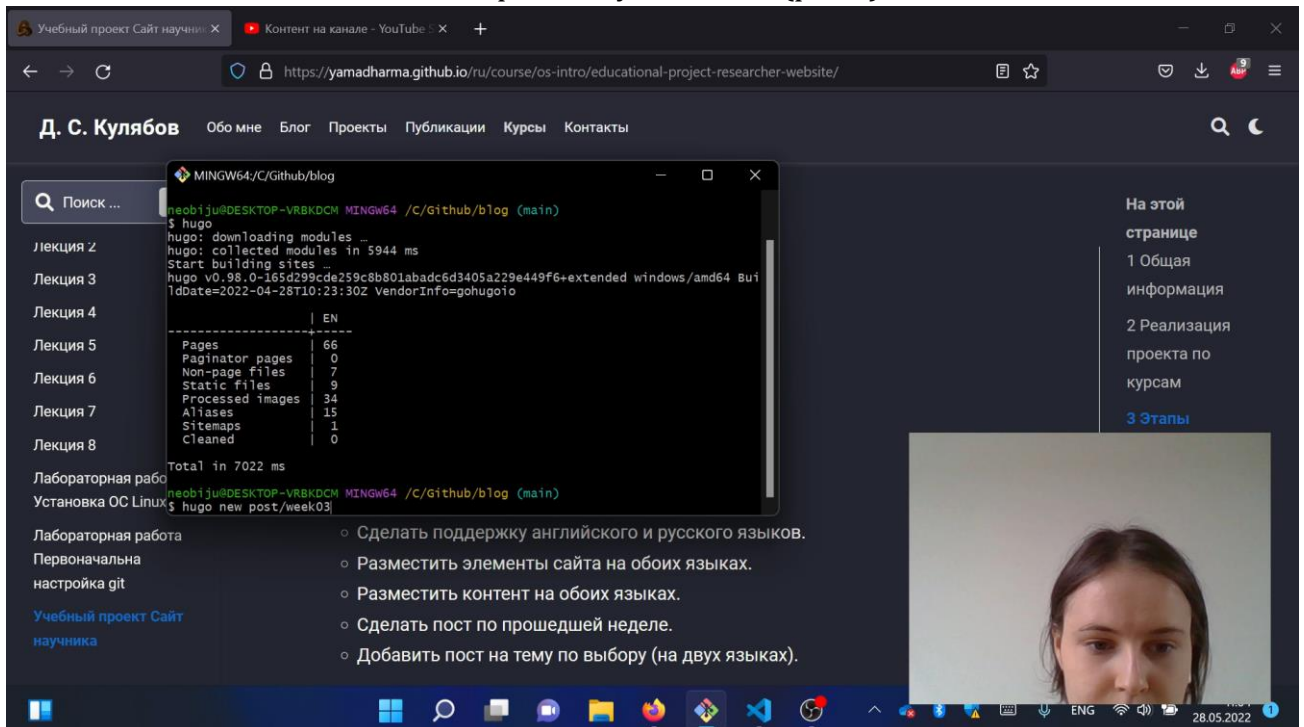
Учебный проект Сайт научни ×
Контент на канале - YouTube S ×
+

https://yamadharma.github.io/ru/course/os-intro/educational-project-researcher-website/

Д. С. Кулябов Обо мне Блог Проекты Публикации Курсы Контакты

MINGW64:/C/Github/blog

neobiju@DESKTOP-VRBKDCM MINGW64 /C/Github/blog (main)
$ hugo
hugo: downloading modules …
hugo: collected modules in 5944 ms
Start building sites …
hugo v0.98.0-165d299cde259c8b801abadc6d3405a229e449f6+extended windows/amd64 BuildDate=2022-04-28T10:23:30Z VendorInfo=gohugoio

| | EN |
|---|---|
| Pages | 66 |
| Paginator pages | 0 |
| Non-page files | 7 |
| Static files | 9 |
| Processed images | 34 |
| Aliases | 15 |
| Sitemaps | 1 |
| Cleaned | 0 |

Total in 7022 ms

neobiju@DESKTOP-VRBKDCM MINGW64 /C/Github/blog (main)
$ hugo new post/week03

Поиск ...
Лекция 2
Лекция 3
Лекция 4
Лекция 5
Лекция 6
Лекция 7
Лекция 8
Лабораторная рабо
Установка ОС Linux
Лабораторная работа
Первоначальна
настройка git
Учебный проект Сайт
научника

○ Сделать поддержку английского и русского языков.
○ Разместить элементы сайта на обоих языках.
○ Разместить контент на обоих языках.
○ Сделать пост по прошедшей неделе.
○ Добавить пост на тему по выбору (на двух языках).

На этой странице
1 Общая информация
2 Реализация проекта по курсам
3 Этапы

ENG
28.05.2022